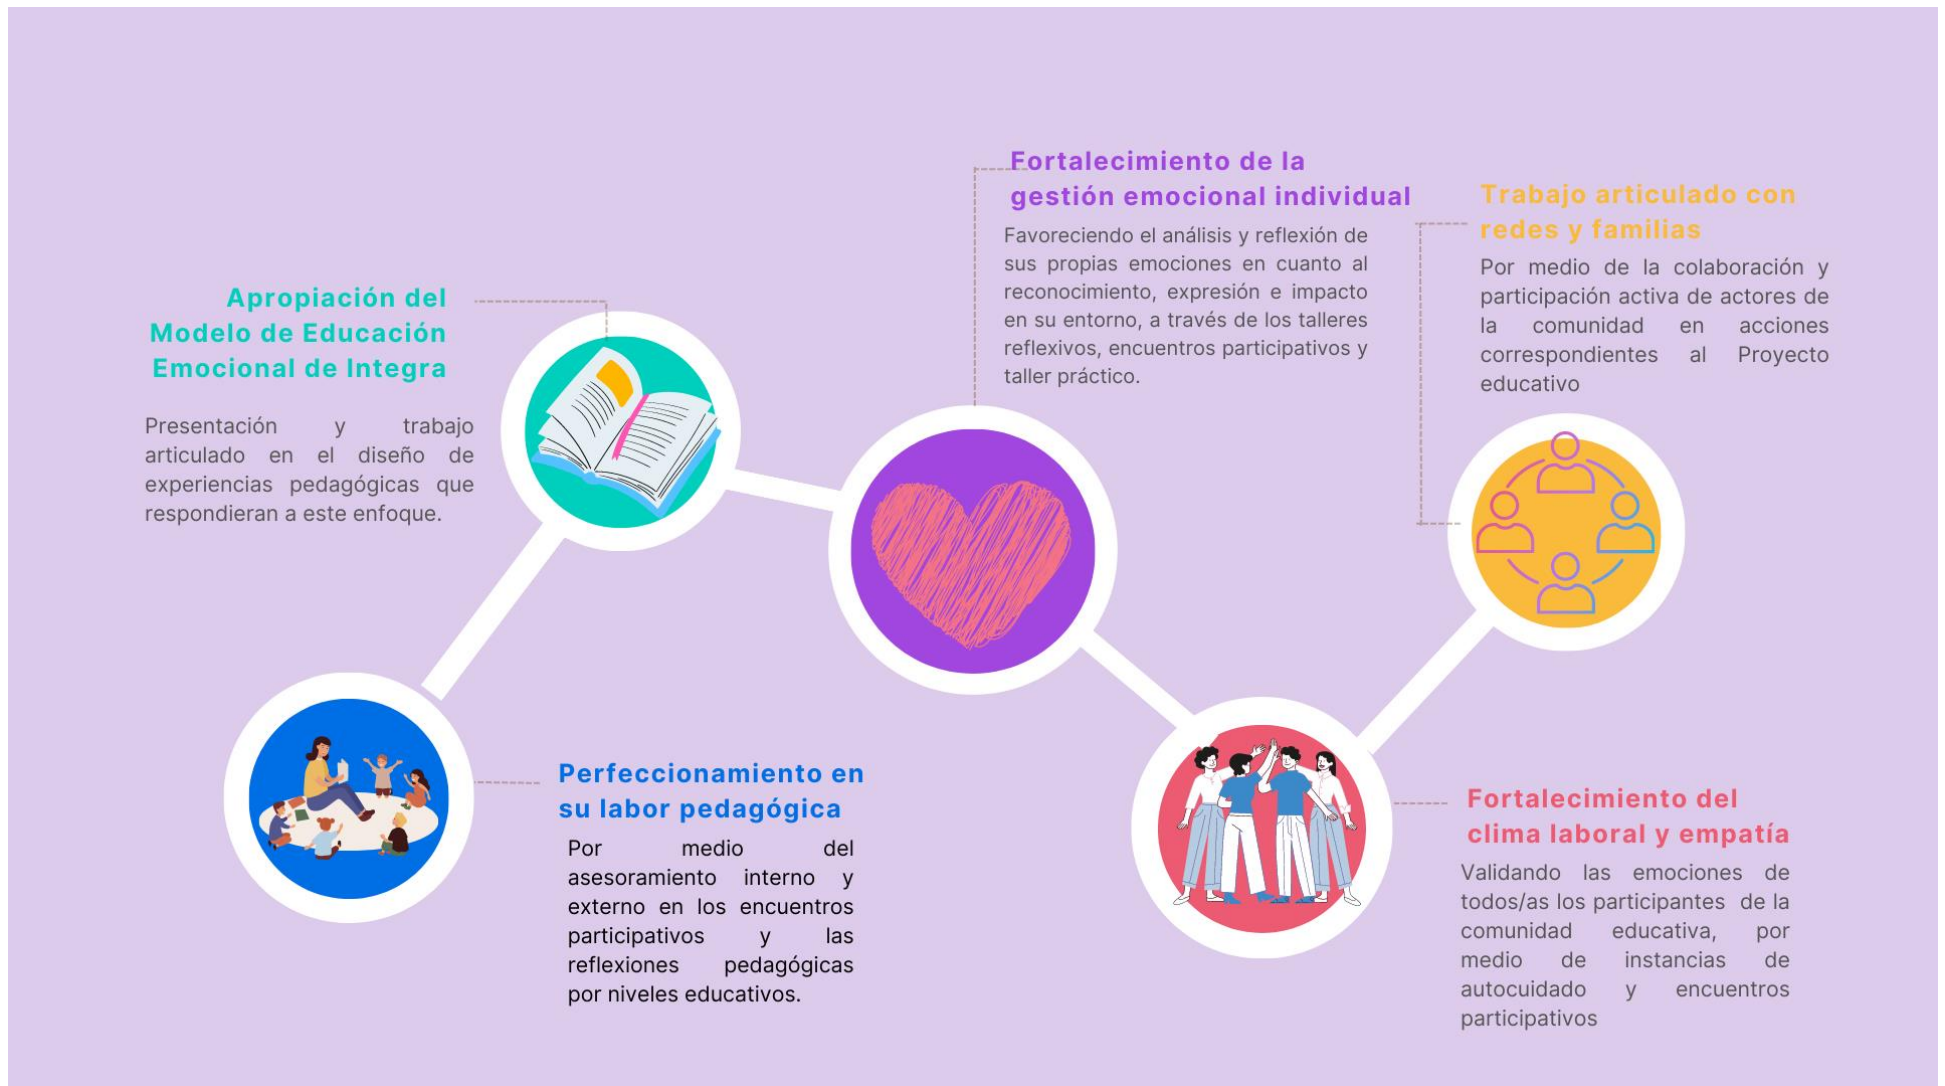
Apropiación del Modelo de Educación Emocional de Integra

Presentación y trabajo articulado en el diseño de experiencias pedagógicas que respondieran a este enfoque.

Perfeccionamiento en su labor pedagógica

Por medio del asesoramiento interno y externo en los encuentros participativos y las reflexiones pedagógicas por niveles educativos.

Fortalecimiento de la gestión emocional individual

Favoreciendo el análisis y reflexión de sus propias emociones en cuanto al reconocimiento, expresión e impacto en su entorno, a través de los talleres reflexivos, encuentros participativos y taller práctico.

Trabajo articulado con redes y familias

Por medio de la colaboración y participación activa de actores de la comunidad en acciones correspondientes al Proyecto educativo

Fortalecimiento del clima laboral y empatía

Validando las emociones de todos/as los participantes de la comunidad educativa, por medio de instancias de autocuidado y encuentros participativos